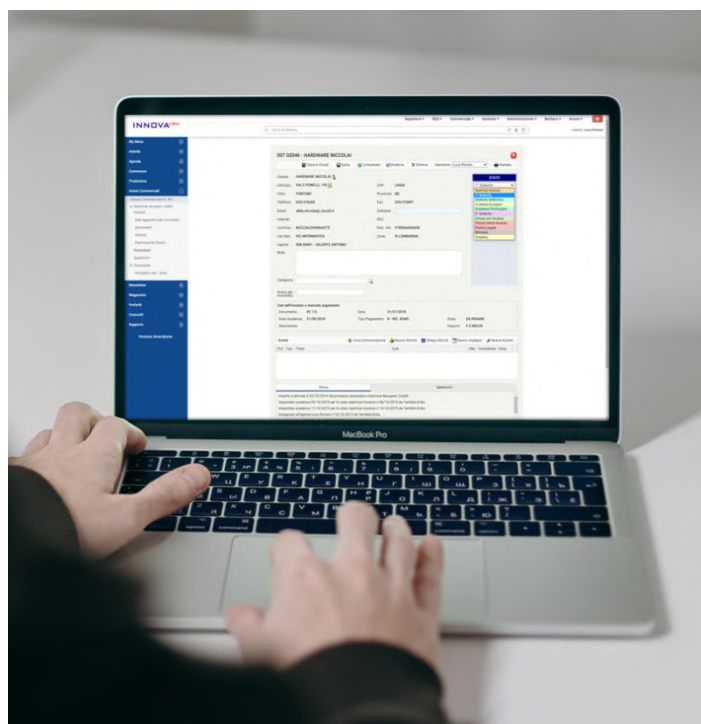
INNOVA PRO

Magazzino ▾ Sito ▾ Commerciale ▾ Gestione ▾ Amministrazione ▾ Backoffice ▾ Utente ▾

My Menu
Attività
Agenda
Commesse
Produzione
Azioni Commerciali
Newsletter
Magazzino
Prodotti
Contatti
Supporto
Versione Descrizione

007.02046 - HARDWARE NICCOLAI

Invia e-Mail | Stampa | Completato | Duplica | Elimina | Operatore: | Chiudi

STATO

Ditta: HARDWARE NICCOLAI
Indirizzo: VIA T.POMELLI, 195
Città:
Telefono:
Email:
Internet:
Cod.Fisc.: NCCLCA...
Cat.Stat.:
Agente:
Note:

CAP:
Provincia:
Fax:
Cellulare:
PEC:
Part. IVA:
Zona:

Categoria:

Dati dell'Incidenza e Mercato pagamento
Documento:
Data Scadenza:
Descrizione:

Data:
Tipo Pagamento:

Stato:
Importo:

Eventi

Storia | Spedizioni

MacBook Pro